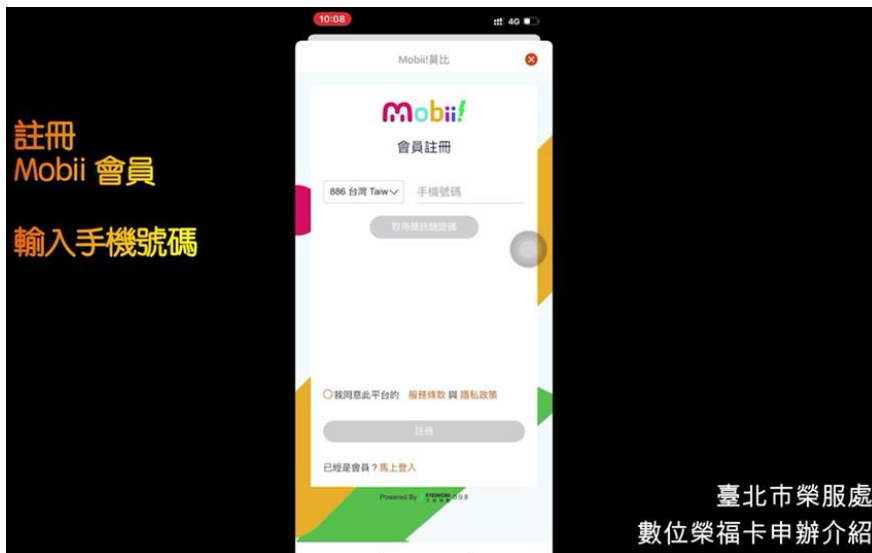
10:08
4G

註冊
Mobii 會員

輸入手機號碼

Mobii!買比

Mobii!

會員註冊

886 台灣 Taiw
手機號碼

取得簡訊驗證碼

我同意此平台的 服務條款 與 隱私政策

註冊

已經是會員？馬上登入

Powered By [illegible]

臺北市榮服處
數位榮福卡申辦介紹